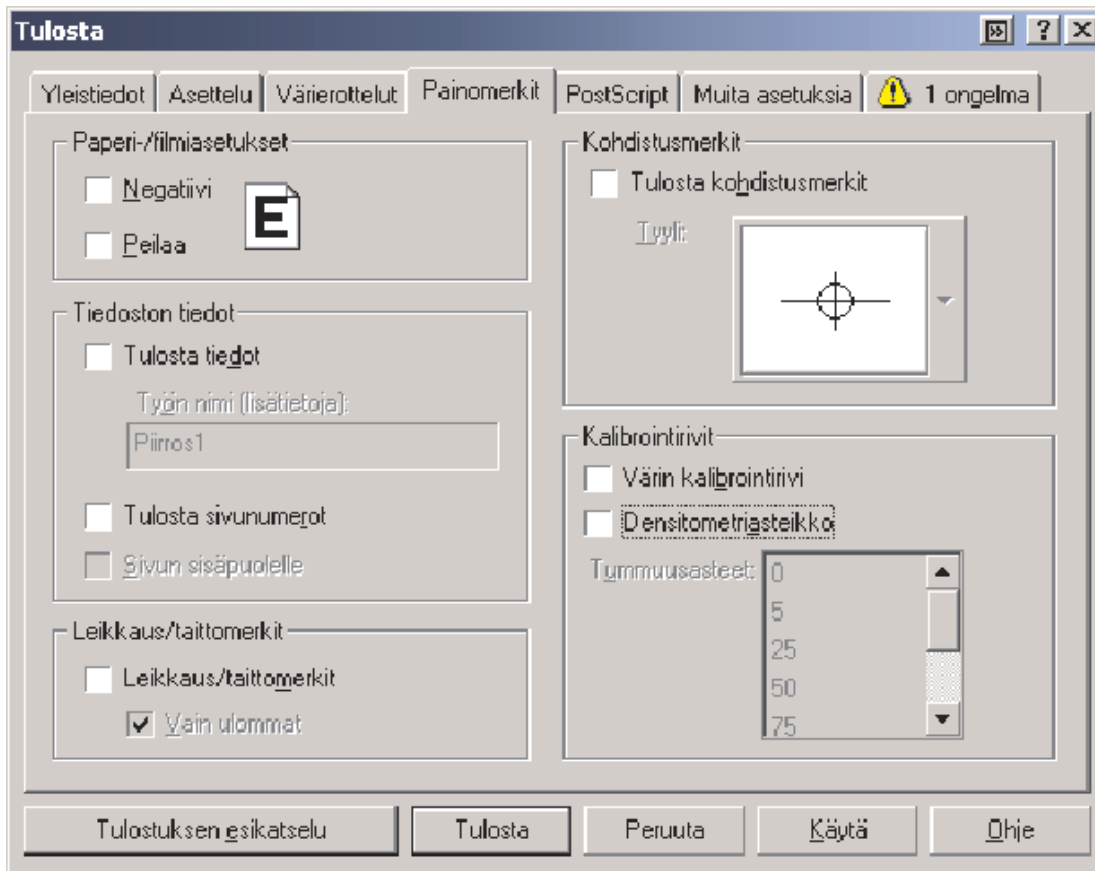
Tulosta

? X

Yleistiedot | Asettelu | Värierottelut | Painomerkit | PostScript | Muita asetuksia | 1 ongelma

Paperi-/filmiasetukset

Negatiivi

E

Peilaa

Tiedoston tiedot

Tulosta tiedot

Työn nimi (lisätietoja):

Piirros1

Tulosta sivunumerot

Sivun sisäpuolelle

Leikkaus/taittomerkit

Leikkaus/taittomerkit

Vain ulommat

Kohdistusmerkit

Tulosta kohdistusmerkit

Tyyli:

Kalibrointirivit

Värin kalibrointirivi

Densitometriasteikko

Tummuusasteet:

0

5

25

50

75

Tulostuksen esikatselu

Tulosta

Peruuta

Käytä

Ohje